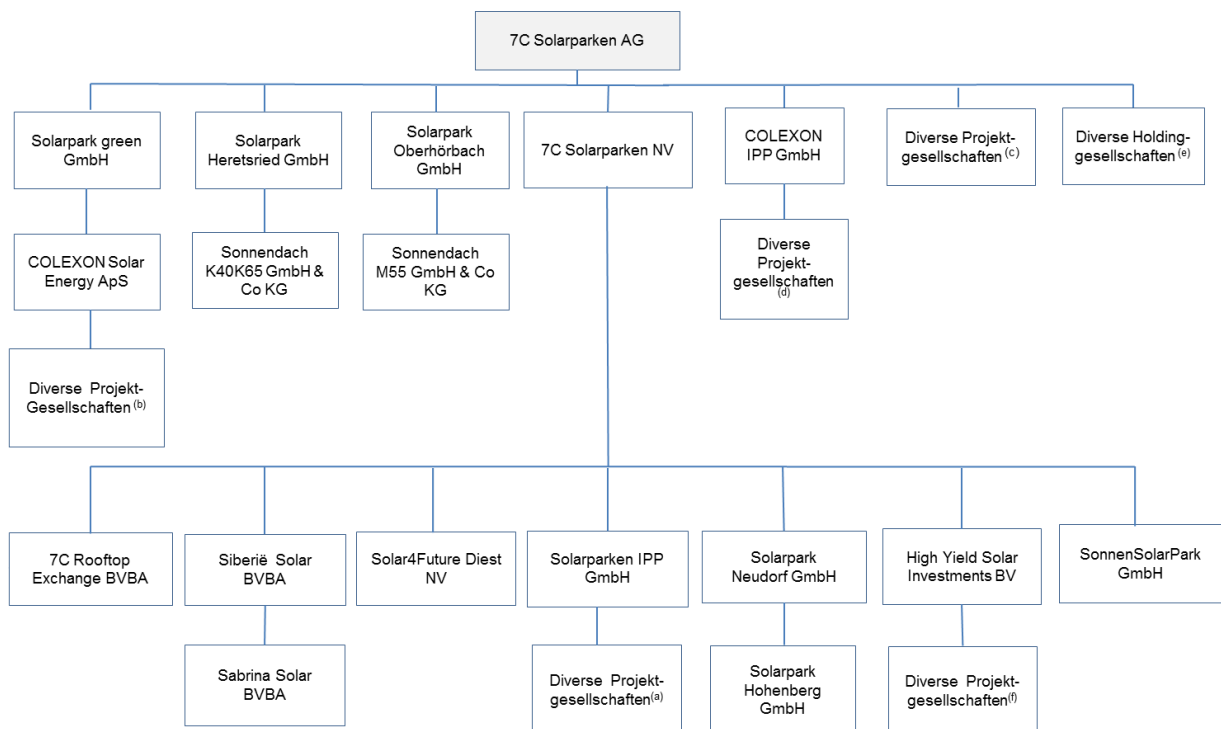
7C Solarparken AG

Solarpark green GmbH

Solarpark Heretsried GmbH

Solarpark Oberhörbach GmbH

7C Solarparken NV

COLEXON IPP GmbH

Diverse Projektgesellschaften $^{(c)}$

Diverse Holdinggesellschaften $^{(e)}$

COLEXON Solar Energy ApS

Sonnendach K40K65 GmbH & Co KG

Sonnendach M55 GmbH & Co KG

Diverse Projektgesellschaften $^{(d)}$

Diverse Projekt-Gesellschaften $^{(b)}$

7C Rooftop Exchange BVBA

Siberië Solar BVBA

Solar4Future Diest NV

Solarparken IPP GmbH

Solarpark Neudorf GmbH

High Yield Solar Investments BV

SonnenSolarPark GmbH

Sabrina Solar BVBA

Diverse Projektgesellschaften$^{(a)}$

Solarpark Hohenberg GmbH

Diverse Projektgesellschaften$^{(f)}$